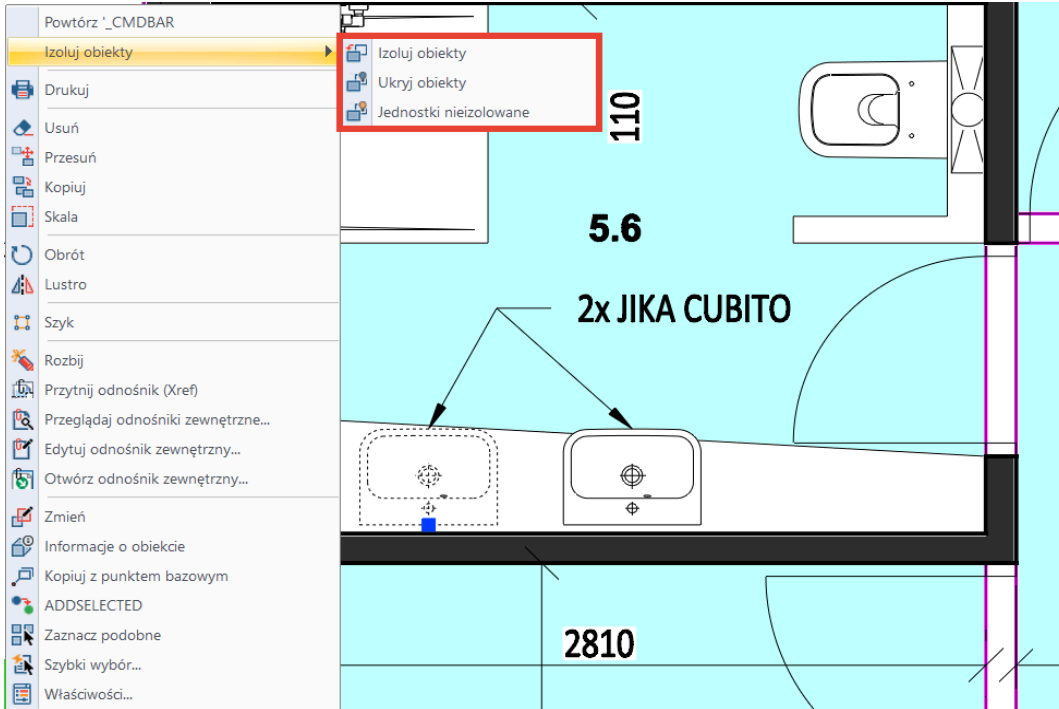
Powtórz '_CMDBAR
Izoluj obiekty
Izoluj obiekty
Ukryj obiekty
Jednostki nieizolowane
Drukuj
Usuń
Przesuń
Kopiuj
Skala
Obrót
Lustro
Szyk
Rozbij
Przytnij odnośnik (Xref)
Przeglądaj odnośniki zewnętrzne...
Edytuj odnośnik zewnętrzny...
Otwórz odnośnik zewnętrzny...
Zmień
Informacje o obiekcie
Kopiuj z punktem bazowym
ADDSELECTED
Zaznacz podobne
Szybki wybór...
Właściwości...

110
5.6
2x JIKA CUBITO
2810